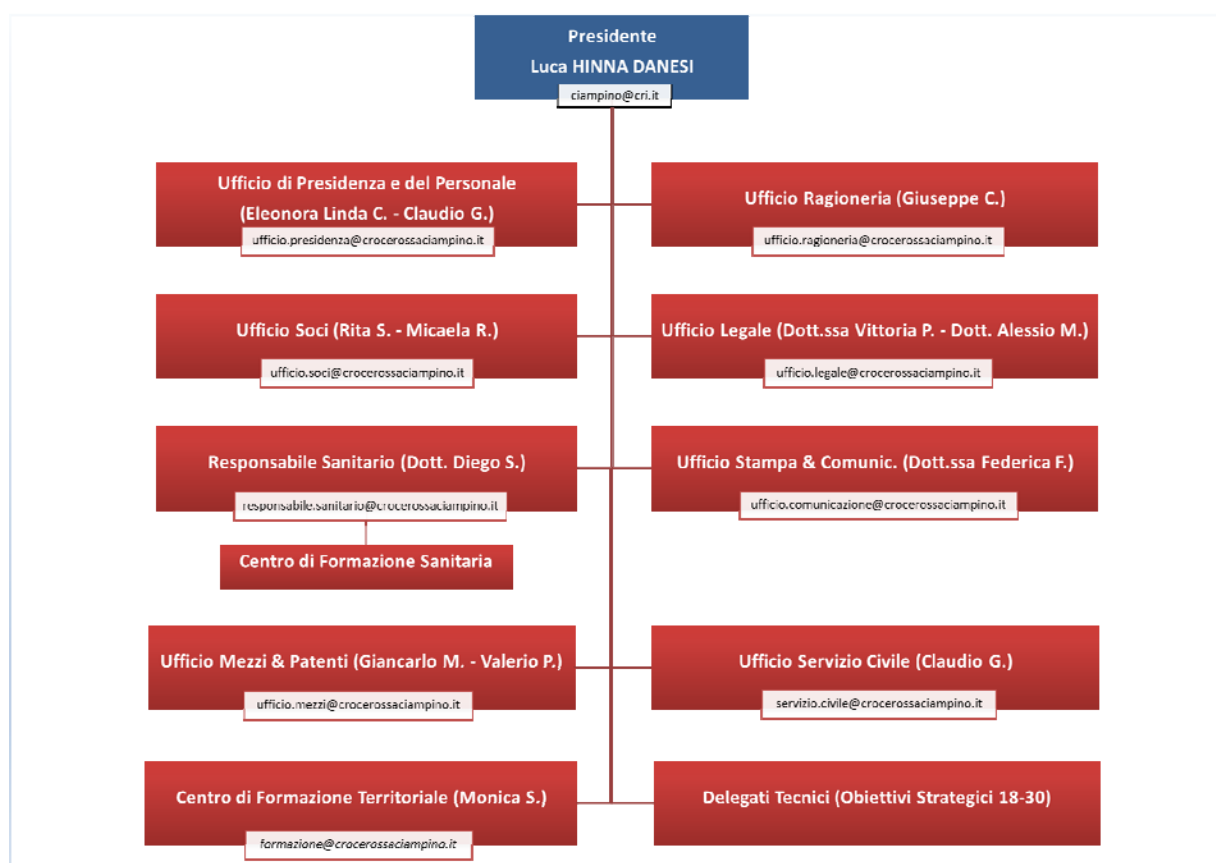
Presidente
Luca HINNA DANESI
ciampino@cri.it

Ufficio di Presidenza e del Personale
(Eleonora Linda C. - Claudio G.)
ufficio.presidenza@crocerossaciampino.it

Ufficio Ragioneria (Giuseppe C.)
ufficio.ragioneria@crocerossaciampino.it

Ufficio Soci (Rita S. - Micaela R.)
ufficio.soci@crocerossaciampino.it

Ufficio Legale (Dott.ssa Vittoria P. - Dott. Alessio M.)
ufficio.legale@crocerossaciampino.it

Responsabile Sanitario (Dott. Diego S.)
responsabile.sanitario@crocerossaciampino.it

Ufficio Stampa & Comunic. (Dott.ssa Federica F.)
ufficio.comunicazione@crocerossaciampino.it

Centro di Formazione Sanitaria

Ufficio Mezzi & Patenti (Giancarlo M. - Valerio P.)
ufficio.mezzi@crocerossaciampino.it

Ufficio Servizio Civile (Claudio G.)
servizio.civile@crocerossaciampino.it

Centro di Formazione Territoriale (Monica S.)
formazione@crocerossaciampino.it

Delegati Tecnici (Obiettivi Strategici 18-30)